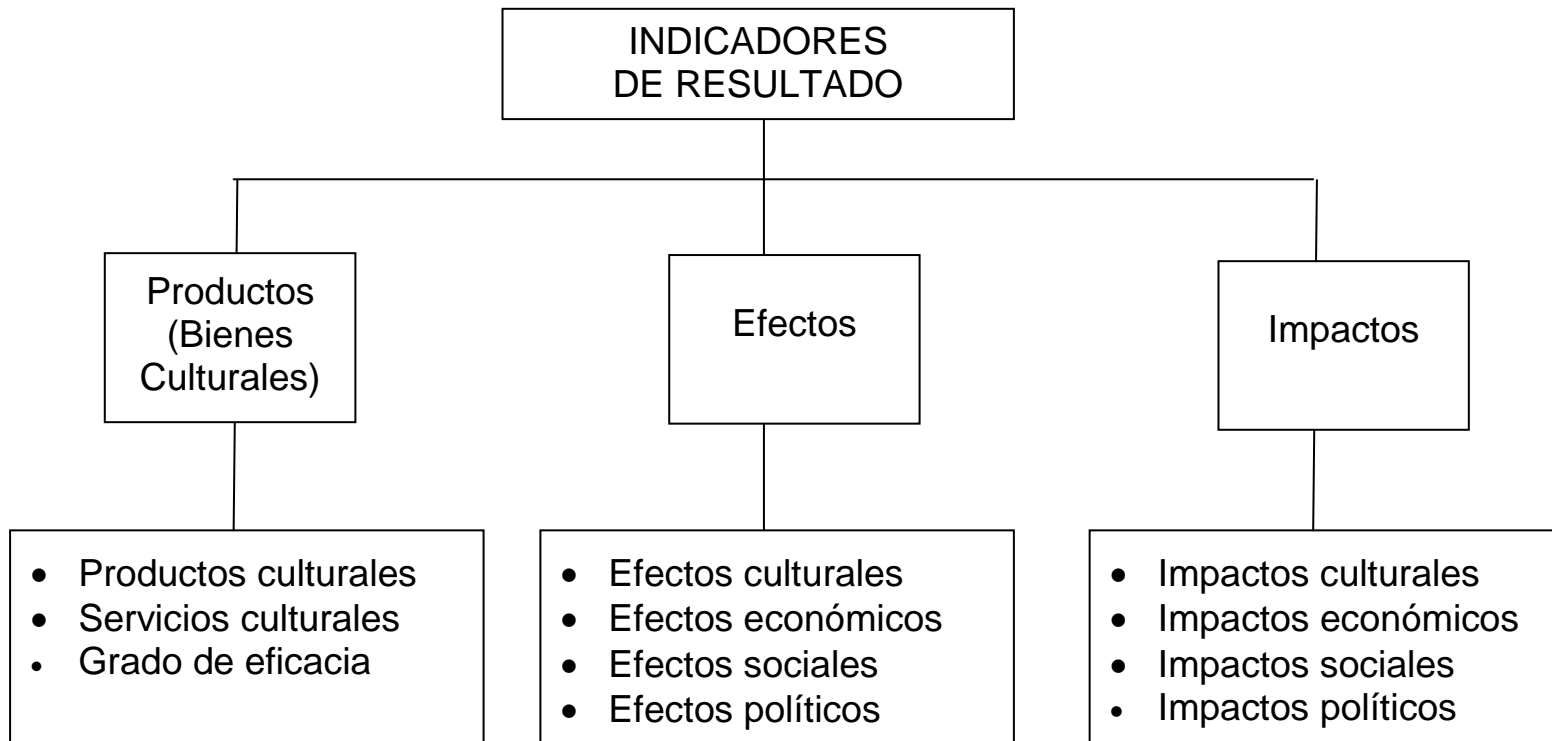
INDICADORES
DE RESULTADO

Productos
(Bienes
Culturales)

Efectos

Impactos

- Productos culturales
- Servicios culturales
- Grado de eficacia

- Efectos culturales
- Efectos económicos
- Efectos sociales
- Efectos políticos

- Impactos culturales
- Impactos económicos
- Impactos sociales
- Impactos políticos